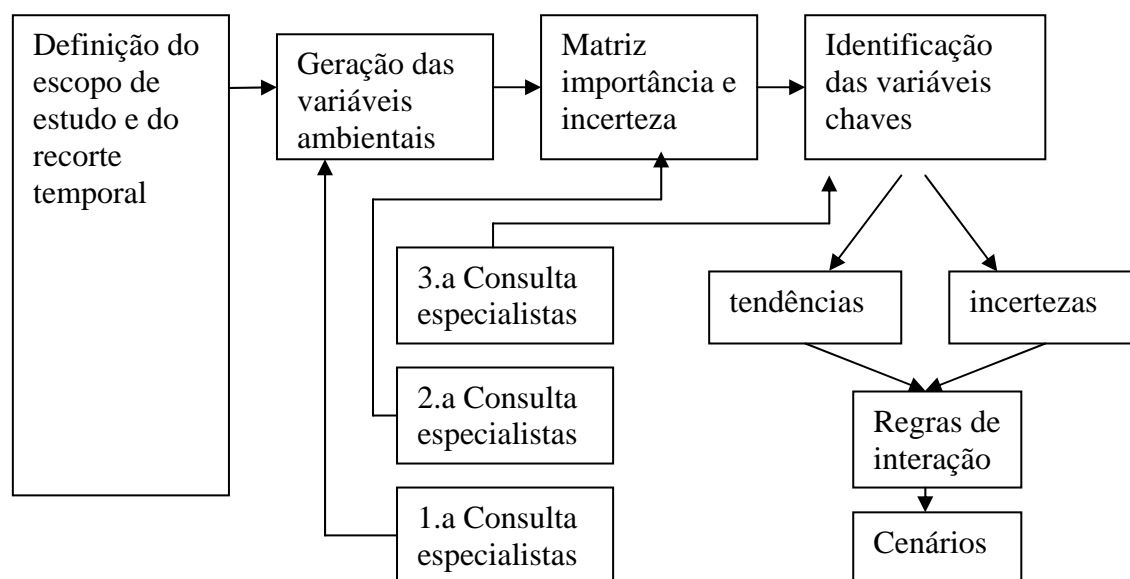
Definição do escopo de estudo e do recorte temporal

Geração das variáveis ambientais

Matriz importância e incerteza

Identificação das variáveis chaves

3.a Consulta especialistas

tendências

incertezas

2.a Consulta especialistas

Regras de interação

1.a Consulta especialistas

Cenários